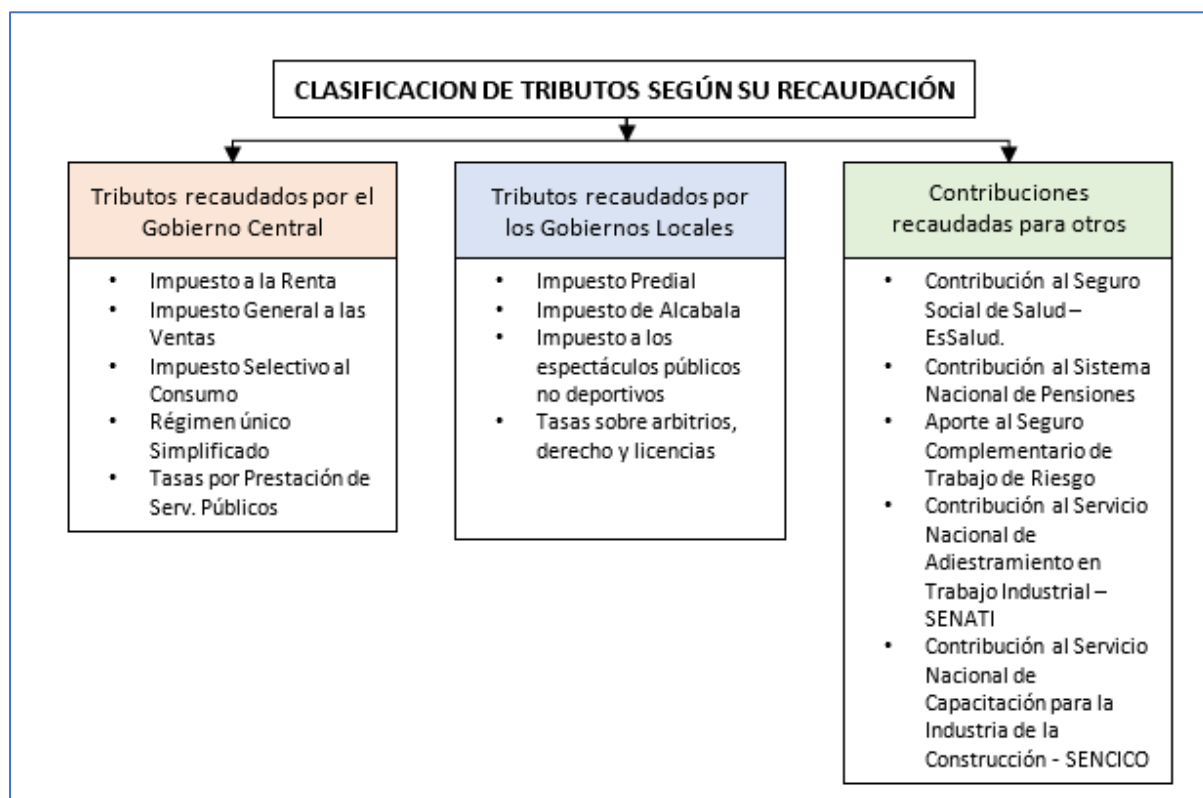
CLASIFICACION DE TRIBUTOS SEGÚN SU RECAUDACIÓN

Tributos recaudados por el Gobierno Central

- Impuesto a la Renta
- Impuesto General a las Ventas
- Impuesto Selectivo al Consumo
- Régimen único Simplificado
- Tasas por Prestación de Serv. Públicos

Tributos recaudados por los Gobiernos Locales

- Impuesto Predial
- Impuesto de Alcabala
- Impuesto a los espectáculos públicos no deportivos
- Tasas sobre arbitrios, derecho y licencias

Contribuciones recaudadas para otros

- Contribución al Seguro Social de Salud – EsSalud.
- Contribución al Sistema Nacional de Pensiones
- Aporte al Seguro Complementario de Trabajo de Riesgo
- Contribución al Servicio Nacional de Adiestramiento en Trabajo Industrial – SENATI
- Contribución al Servicio Nacional de Capacitación para la Industria de la Construcción - SENCICO